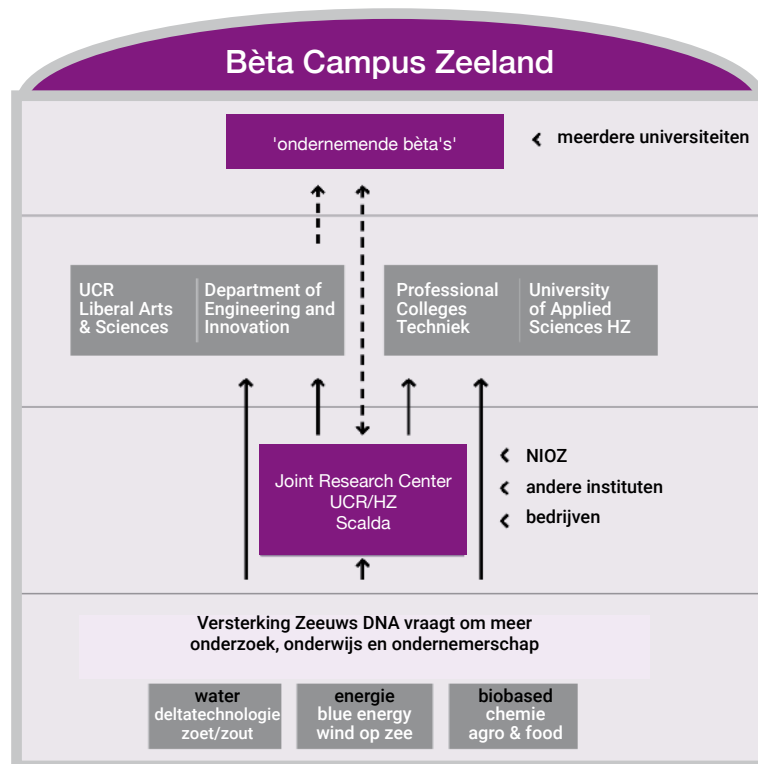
Bèta Campus Zeeland

'ondernemende bèta's'

meerdere universiteiten

UCR Liberal Arts & Sciences

Department of Engineering and Innovation

Professional Colleges Techniek

University of Applied Sciences HZ

Joint Research Center UCR/HZ Scalda

NIOZ

andere instituten

bedrijven

Versterking Zeeuws DNA vraagt om meer onderzoek, onderwijs en ondernemerschap

water
deltatechnologie
zoet/zout

energie
blue energy
wind op zee

biobased
chemie
agro & food